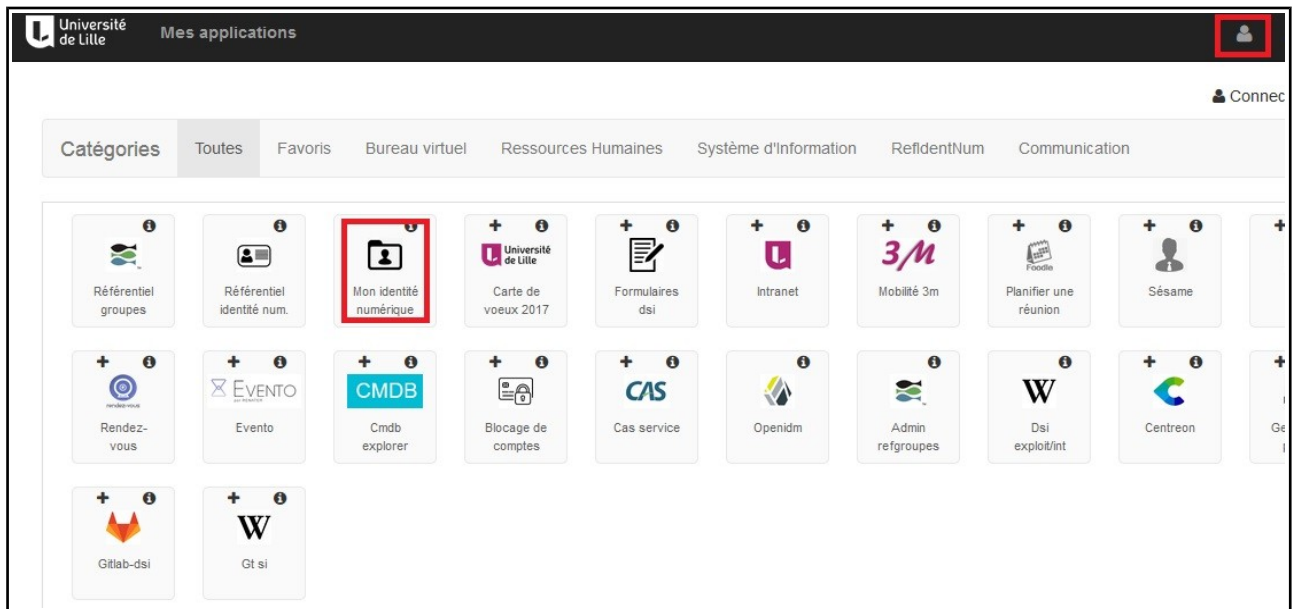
Université de Lille Mes applications

Connec

Catégories Toutes Favoris Bureau virtuel Ressources Humaines Système d'Information RefIdentNum Communication

Référentiel groupes

Référentiel identité num.

Mon identité numérique

Université de Lille
Carte de voeux 2017

Formulaires dsi

Intranet

3M
Mobilité 3m

Foodle
Planifier une réunion

Sésame

rendez-vous
Rendez-vous

EVENTO
Evento

CMDB
Cmdb explorer

Blocage de comptes

CAS
Cas service

Openidm

Admin refgroupes

W
Dsi exploit/int

Centreon

Ge

Gitlab-dsi

W
Gt si